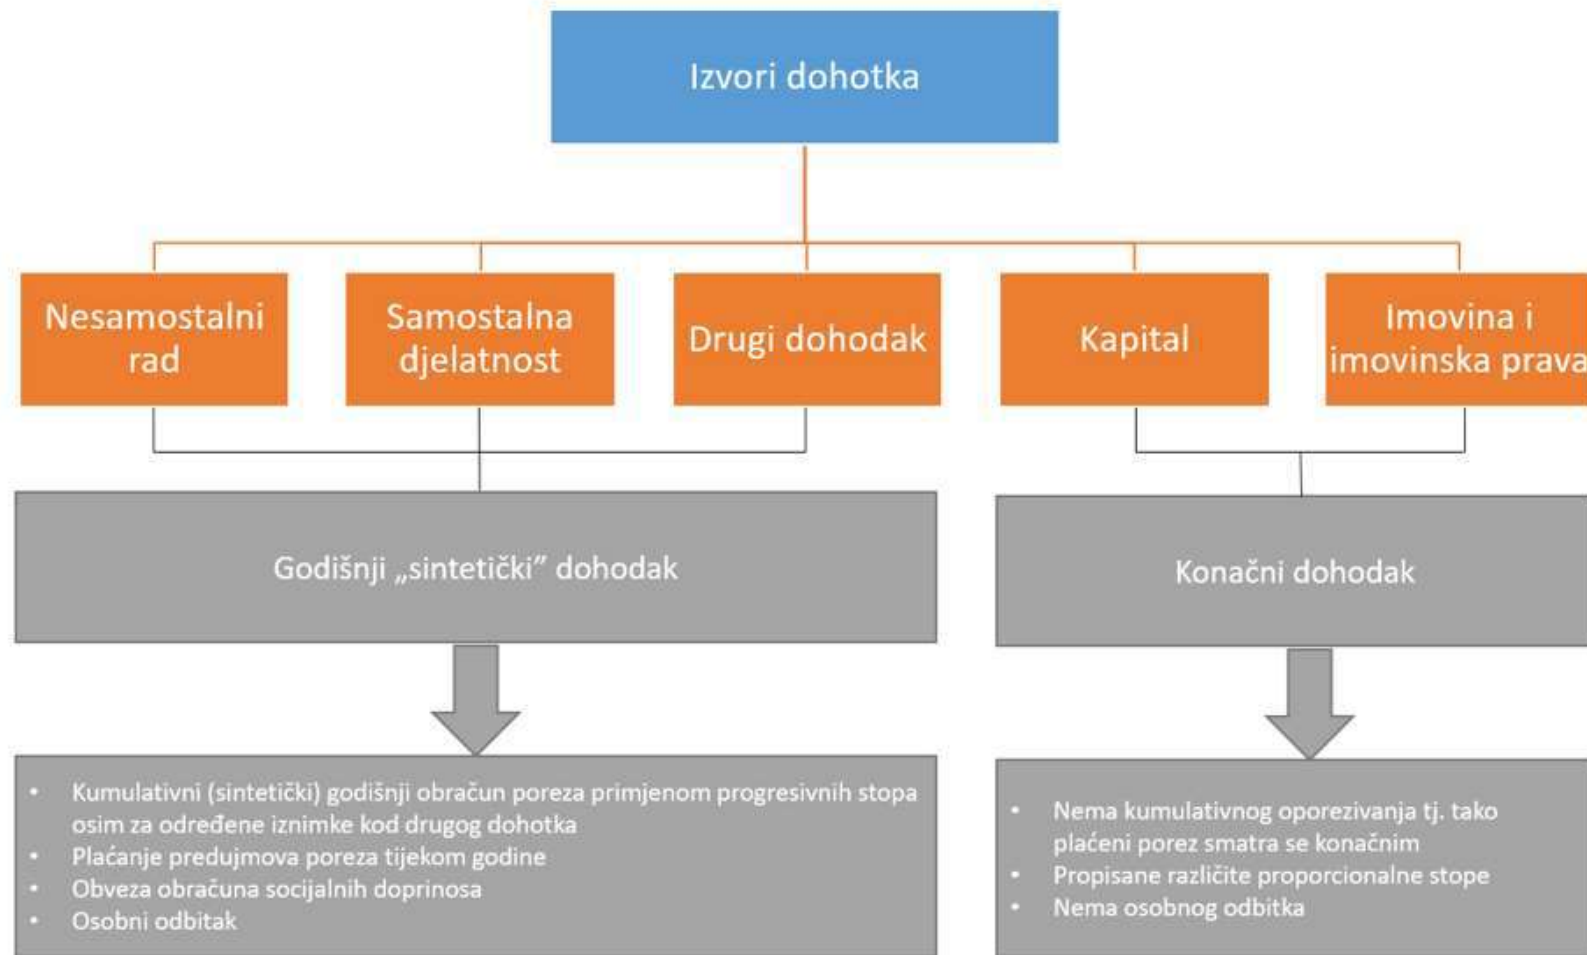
Izvori dohotka

Nesamostalni rad

Samostalna djelatnost

Drugi dohodak

Kapital

Imovina i imovinska prava

Godišnji „sintetički" dohodak

Konačni dohodak

- Kumulativni (sintetički) godišnji obračun poreza primjenom progresivnih stopa osim za određene iznimke kod drugog dohotka
- Plaćanje predujmova poreza tijekom godine
- Obveza obračuna socijalnih doprinosa
- Osobni odbitak

- Nema kumulativnog oporezivanja tj. tako plaćeni porez smatra se konačnim
- Propisane različite proporcionalne stope
- Nema osobnog odbitka